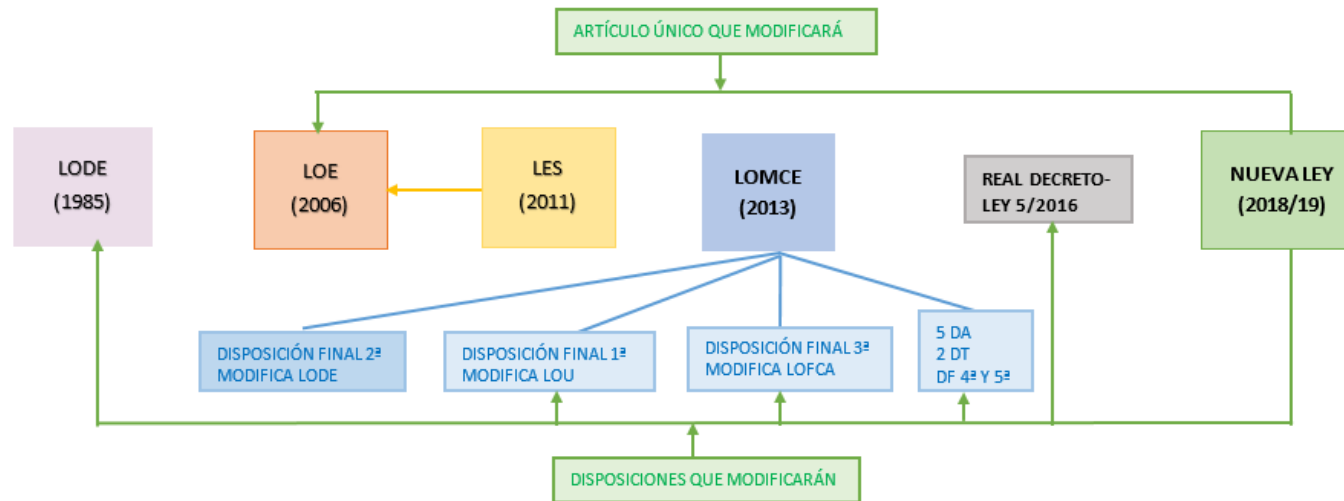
ARTÍCULO ÚNICO QUE MODIFICARÁ

LODE
(1985)

LOE
(2006)

LES
(2011)

LOMCE
(2013)

REAL DECRETO-LEY 5/2016

NUEVA LEY
(2018/19)

DISPOSICIÓN FINAL 2ª
MODIFICA LODE

DISPOSICIÓN FINAL 1ª
MODIFICA LOU

DISPOSICIÓN FINAL 3ª
MODIFICA LOFCA

5 DA
2 DT
DF 4ª Y 5ª

DISPOSICIONES QUE MODIFICARÁN